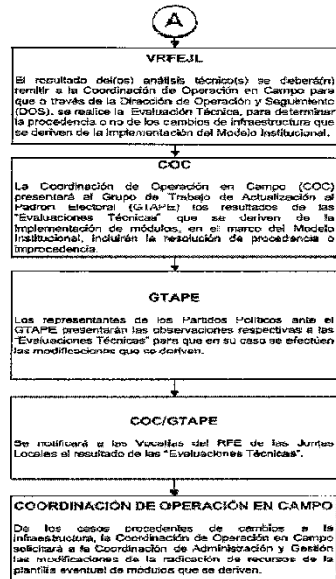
A

VRFEJL

El resultado del(os) análisis técnico(s) se deberá(n) remitir a la Coordinación de Operación en Campo para que a través de la Dirección de Operación y Seguimiento (DOS), se realice la Evaluación Técnica, para determinar la procedencia o no de los cambios de infraestructura que se deriven de la implementación del Modelo Institucional.

COC

La Coordinación de Operación en Campo (COC) presentará al Grupo de Trabajo de Actualización al Padrón Electoral (GTAPE's) los resultados de las "Evaluaciones Técnicas" que se deriven de la implementación de módulos, en el marco del Modelo Institucional, incluirán la resolución de procedencia o improcedencia.

GTAPE

Los representantes de los Partidos Políticos ante el GTAPE presentarán las observaciones respectivas a las "Evaluaciones Técnicas" para que en su caso se efectúen las modificaciones que se deriven.

COC/GTAPE

Se notificará a los Vocalías del RFE de las Juntas Locales el resultado de las "Evaluaciones Técnicas".

COORDINACIÓN DE OPERACIÓN EN CAMPO

De los casos procedentes de cambios a la infraestructura, la Coordinación de Operación en Campo solicitará a la Coordinación de Administración y Gestión las modificaciones de la radicación de recursos de la plantilla eventual de módulos que se deriven.